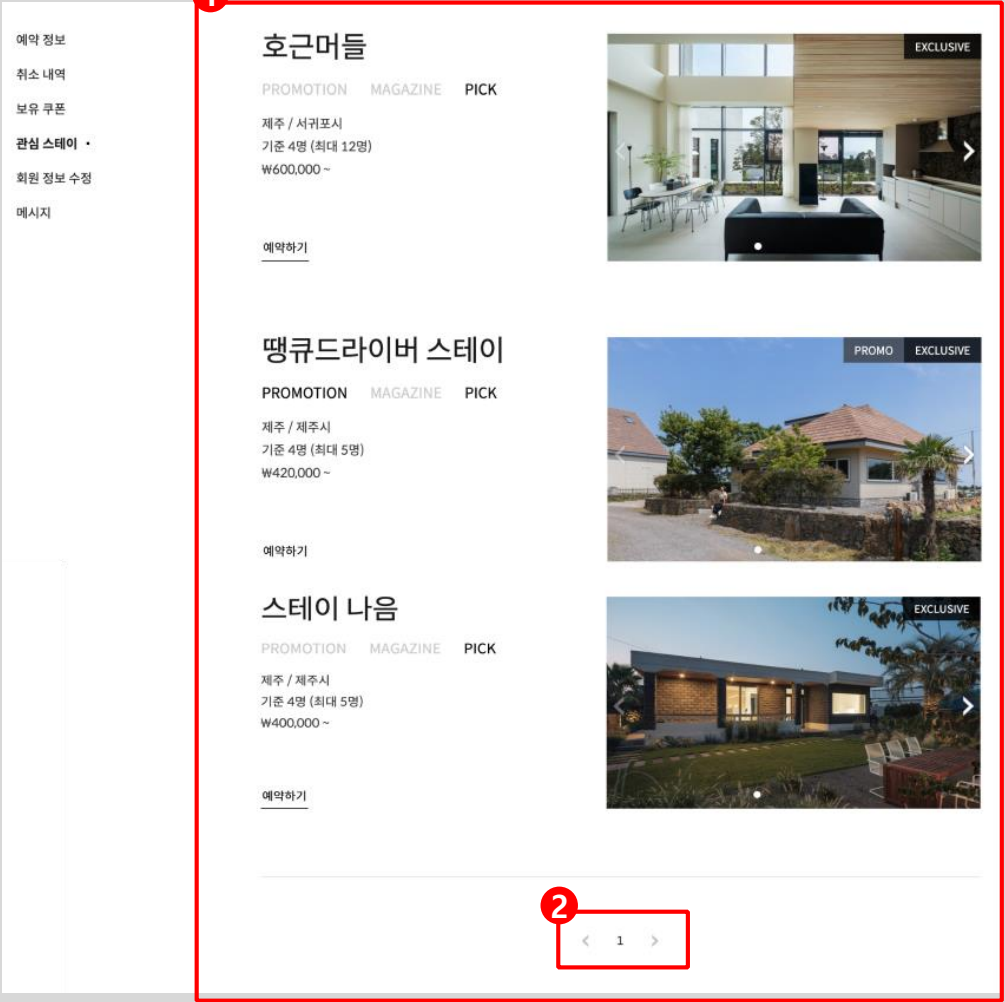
예약 정보
취소 내역
보유 쿠폰
관심 스테이 •
회원 정보 수정
메시지

호근머들
PROMOTION MAGAZINE PICK
제주 / 서귀포시
기준 4명 (최대 12명)
₩600,000 ~
예약하기
EXCLUSIVE

땡큐드라이버 스테이
PROMOTION MAGAZINE PICK
제주 / 제주시
기준 4명 (최대 5명)
₩420,000 ~
예약하기
PROMO EXCLUSIVE

스테이 나음
PROMOTION MAGAZINE PICK
제주 / 제주시
기준 4명 (최대 5명)
₩400,000 ~
예약하기
EXCLUSIVE

2
‹ 1 ›